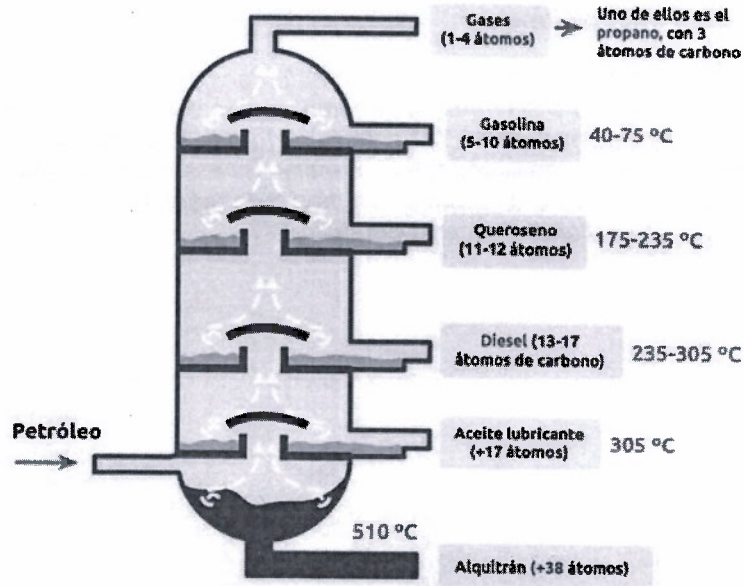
Gases
(1-4 átomos)

Uno de ellos es el propano, con 3 átomos de carbono

Gasolina
(5-10 átomos)

40-75 ºC

Queroseno
(11-12 átomos)

175-235 ºC

Diesel (13-17 átomos de carbono)

235-305 ºC

Petróleo

Aceite lubricante
(+17 átomos)

305 ºC

510 ºC

Alquitrán (+38 átomos)